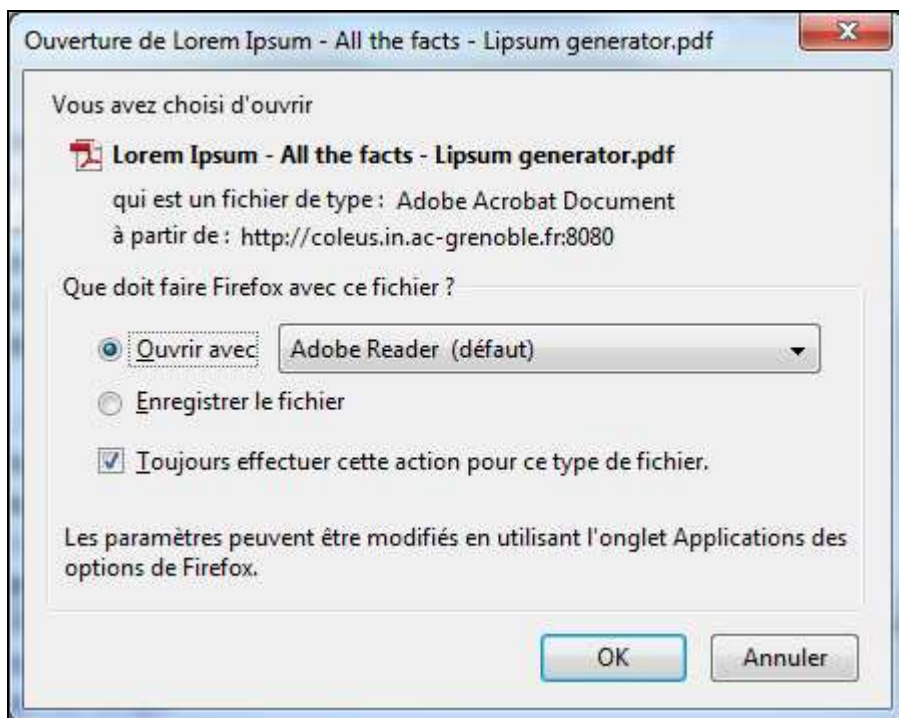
Ouverture de Lorem Ipsum - All the facts - Lipsum generator.pdf

Vous avez choisi d'ouvrir

Lorem Ipsum - All the facts - Lipsum generator.pdf

qui est un fichier de type : Adobe Acrobat Document

à partir de : http://coleus.in.ac-grenoble.fr:8080

Que doit faire Firefox avec ce fichier ?

Ouvrir avec Adobe Reader (défaut)

Enregistrer le fichier

Toujours effectuer cette action pour ce type de fichier.

Les paramètres peuvent être modifiés en utilisant l'onglet Applications des options de Firefox.

OK Annuler